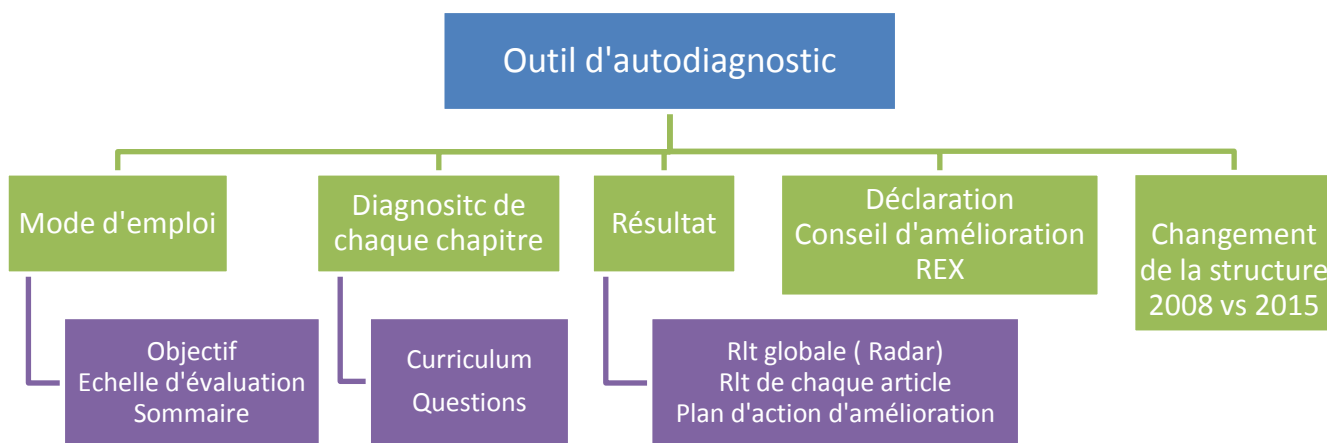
Outil d'autodiagnostic

Mode d'emploi

Objectif
Echelle d'évaluation
Sommaire

Diagnositc de chaque chapitre

Curriculum
Questions

Résultat

Rlt globale ( Radar)
Rlt de chaque article
Plan d'action d'amélioration

Déclaration
Conseil d'amélioration
REX

Changement de la structure
2008 vs 2015